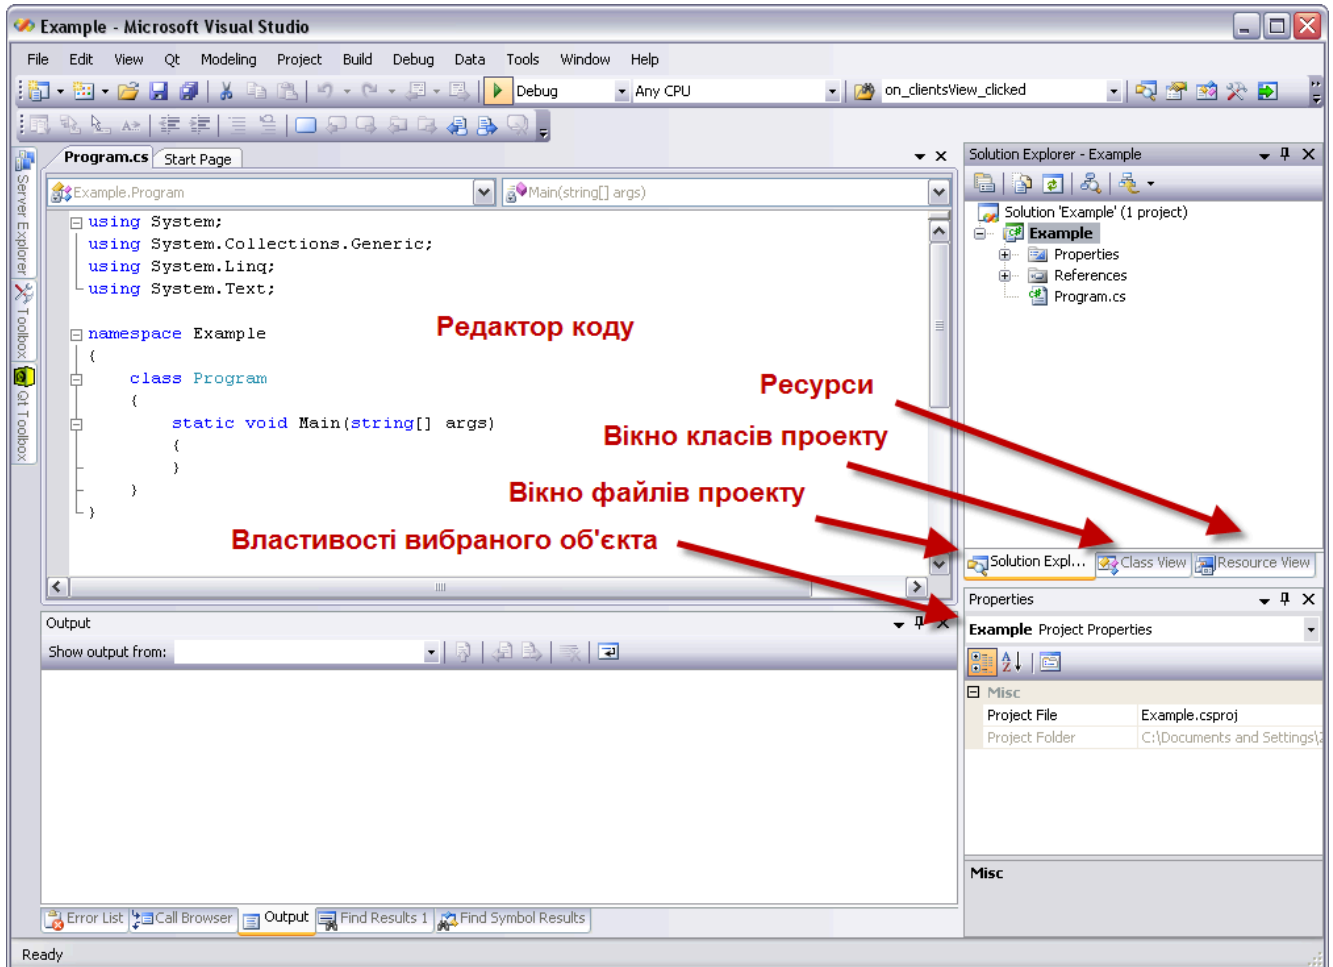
Example - Microsoft Visual Studio

File Edit View Qt Modeling Project Build Debug Data Tools Window Help

Debug Any CPU on_clientsView_clicked

Server Explorer Toolbox Qt Toolbox

Program.cs Start Page

Example.Program Main(string[] args)

using System;
using System.Collections.Generic;
using System.Linq;
using System.Text;

namespace Example
{
    class Program
    {
        static void Main(string[] args)
        {
        }
    }
}

Редактор коду

Ресурси

Вікно класів проекту

Вікно файлів проекту

Властивості вибраного об'єкта

Solution Explorer - Example

Solution 'Example' (1 project)
Example
Properties
References
Program.cs

Solution Expl... Class View Resource View

Properties

Example Project Properties

Misc
| Project File | Example.csproj |
|---|---|
| Project Folder | C:\Documents and Settings\ |

Misc

Output

Show output from:

Error List Call Browser Output Find Results 1 Find Symbol Results

Ready